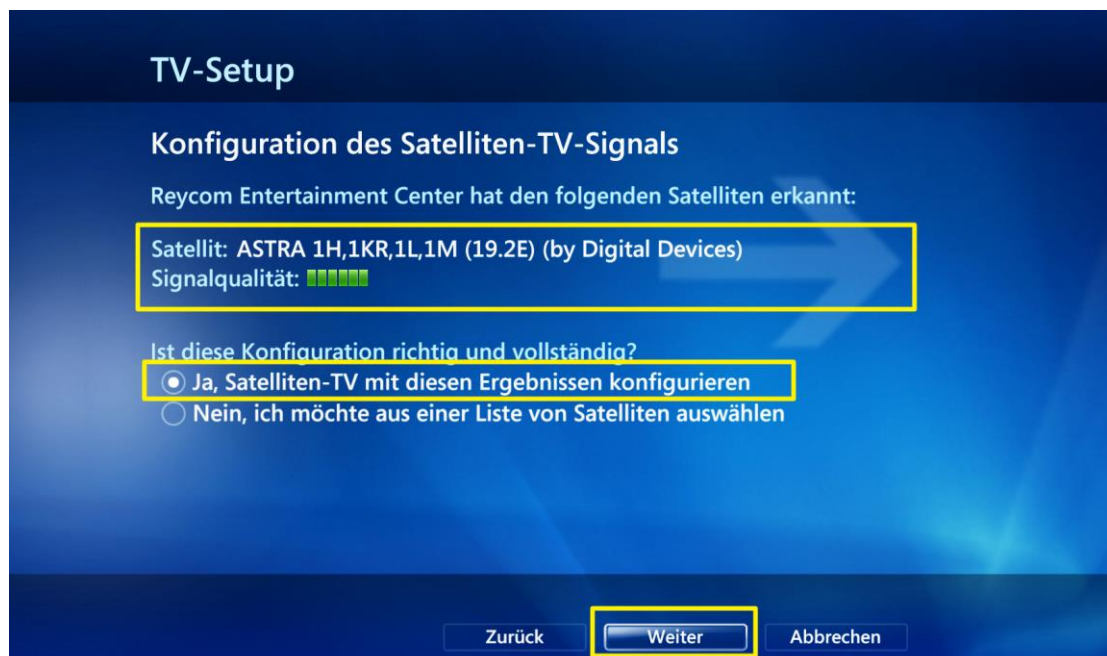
TV-Setup

Konfiguration des Satelliten-TV-Signals

Reycom Entertainment Center hat den folgenden Satelliten erkannt:

Satellit: ASTRA 1H,1KR,1L,1M (19.2E) (by Digital Devices)
Signalqualität:

Ist diese Konfiguration richtig und vollständig?
Ja, Satelliten-TV mit diesen Ergebnissen konfigurieren
Nein, ich möchte aus einer Liste von Satelliten auswählen

Zurück
Weiter
Abbrechen